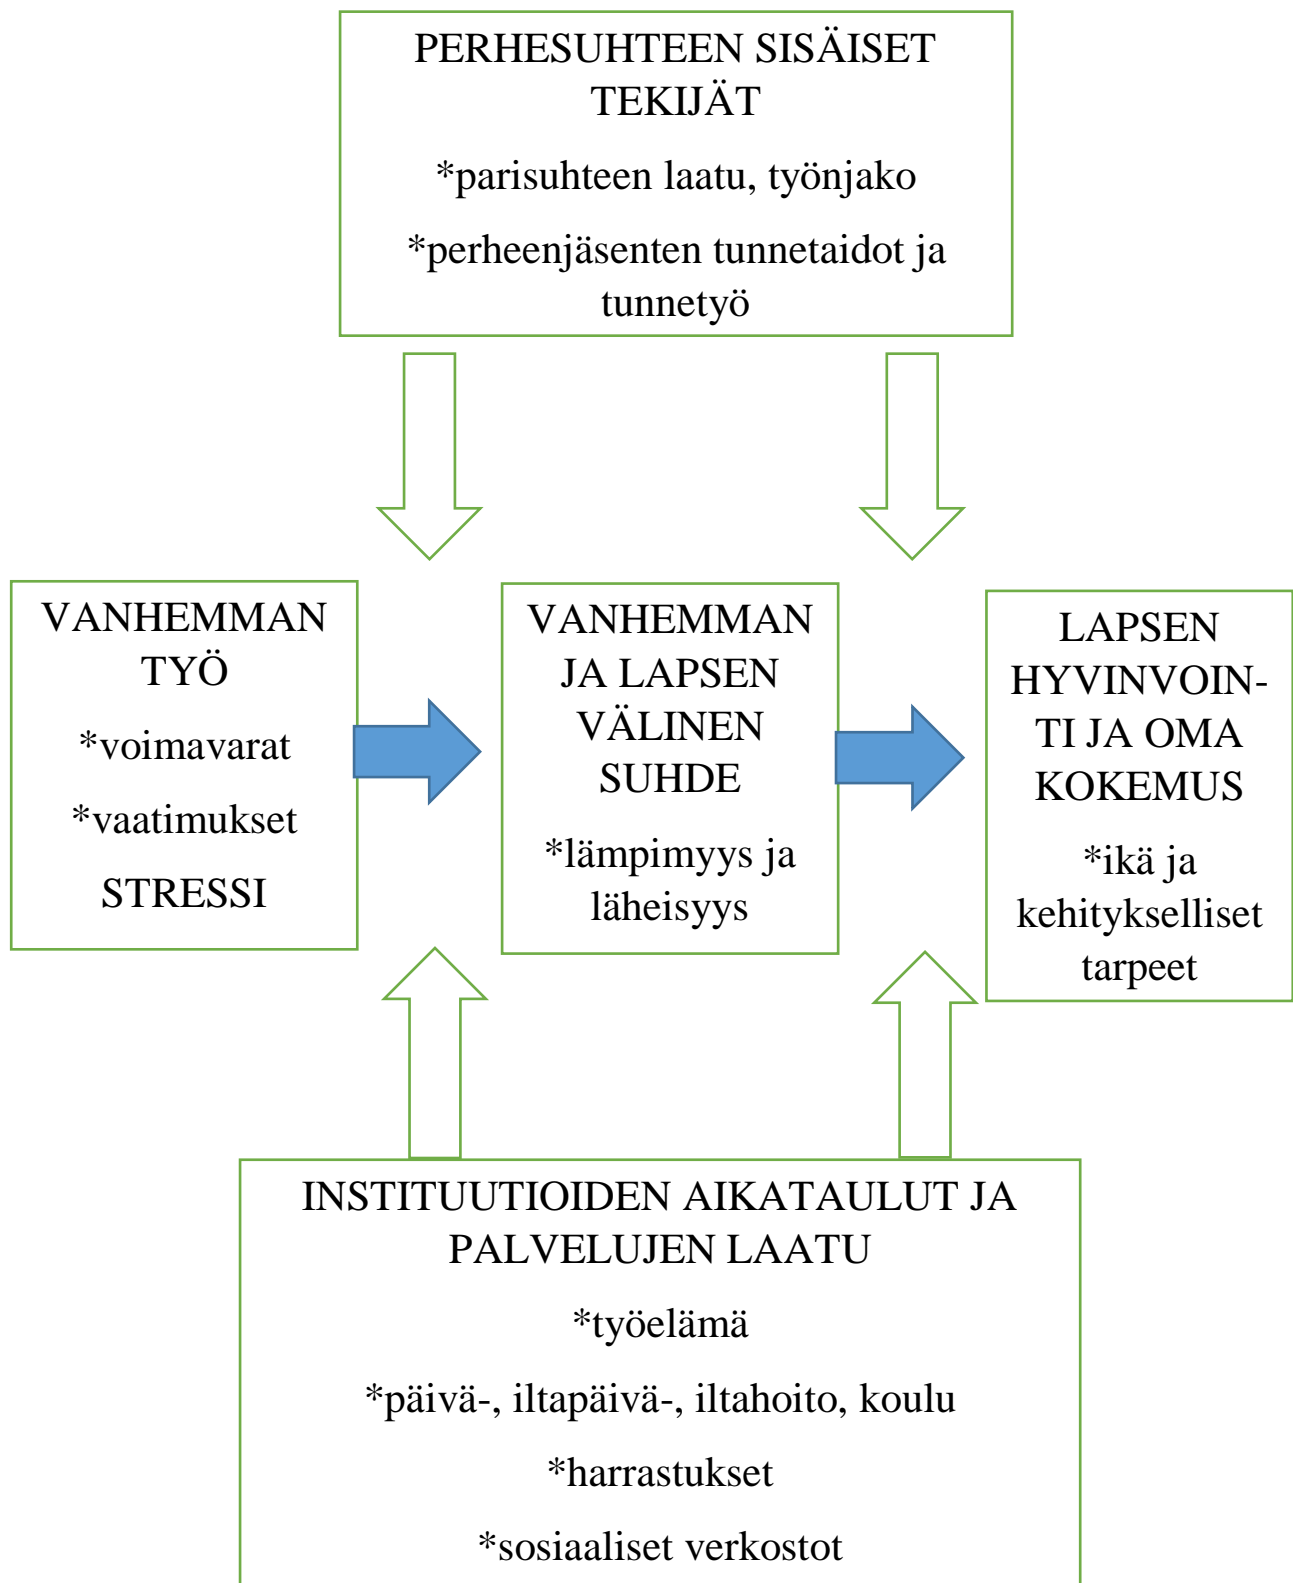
PERHESUHTEEN SISÄISET TEKIJÄT

*parisuhteen laatu, työnjako

*perheenjäsenten tunnetaidot ja tunnetyö

VANHEMMAN TYÖ

*voimavarat

*vaatimukset

STRESSI

VANHEMMAN JA LAPSEN VÄLINEN SUHDE

*lämpimyys ja läheisyys

LAPSEN HYVINVOINTI JA OMA KOKEMUS

*ikä ja kehitykselliset tarpeet

INSTITUUTIOIDEN AIKATAULUT JA PALVELUJEN LAATU

*työelämä

*päivä-, iltapäivä-, iltahoito, koulu

*harrastukset

*sosiaaliset verkostot